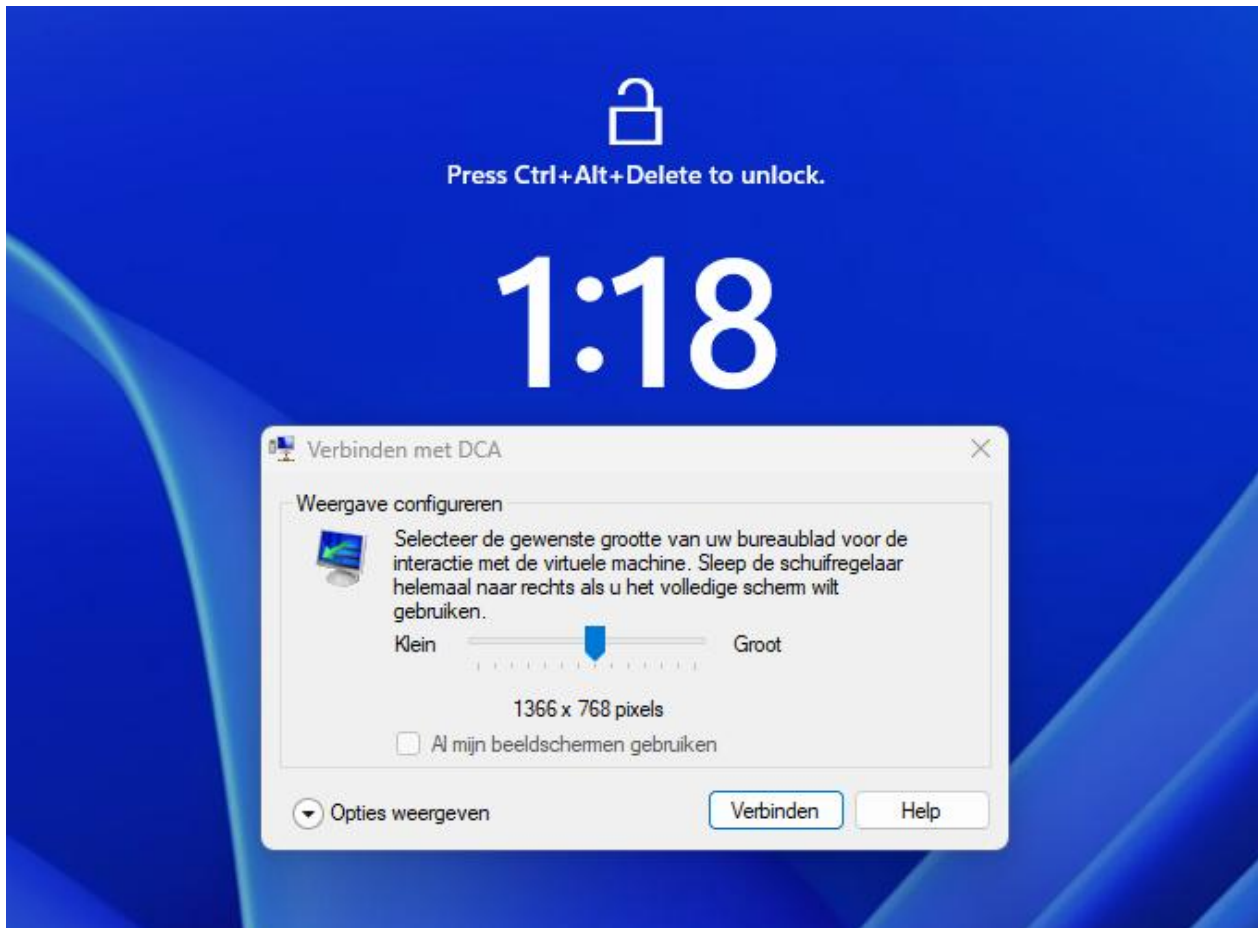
Press Ctrl+Alt+Delete to unlock.

1:18

Verbinden met DCA

Weergave configureren

Selecteer de gewenste grootte van uw bureaublad voor de interactie met de virtuele machine. Sleep de schuifregelaar helemaal naar rechts als u het volledige scherm wilt gebruiken.

Klein

Groot

1366 x 768 pixels

Al mijn beeldschermen gebruiken

Opties weergeven

Verbinden

Help